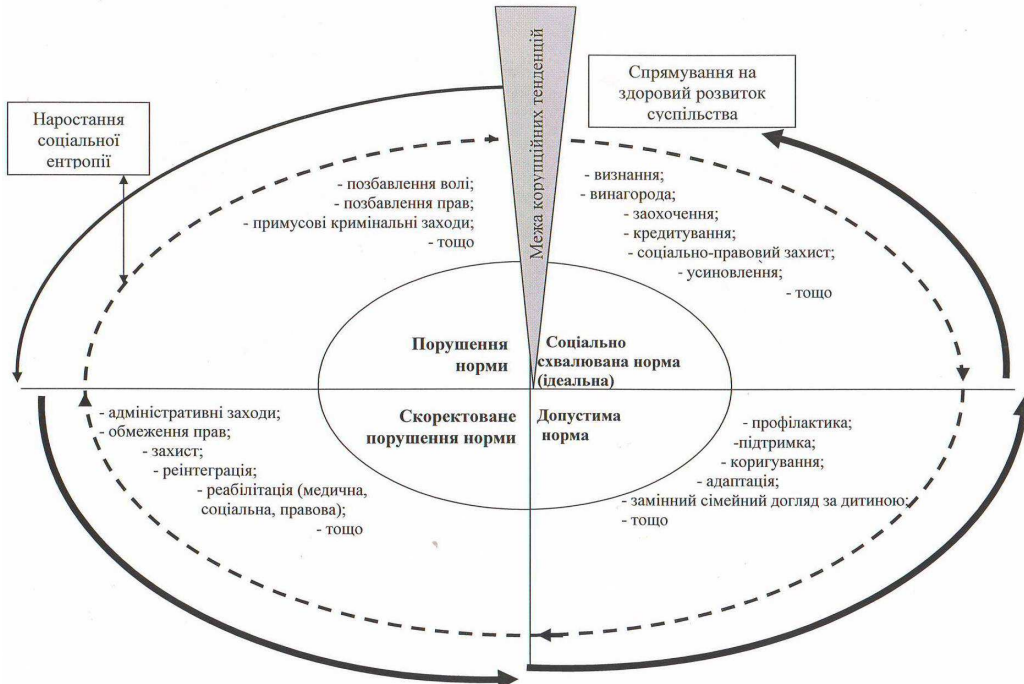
Межа корупційних тенденцій

Наростання соціальної ентропії

Спрямування на здоровий розвиток суспільства

- позбавлення волі;
- позбавлення прав;
- примусові кримінальні заходи;
- тощо

- визнання;
- винагорода;
- заохочення;
- кредитування;
- соціально-правовий захист;
- усиновлення;
- тощо

Порушення норми

Соціально схвалювана норма (ідеальна)

Скоректоване порушення норми

Допустима норма

- адміністративні заходи;
- обмеження прав;
- захист;
- реінтеграція;
- реабілітація (медична, соціальна, правова);
- тощо

- профілактика;
-підтримка;
- коригування;
- адаптація;
- замінний сімейний догляд за дитиною;
- тощо